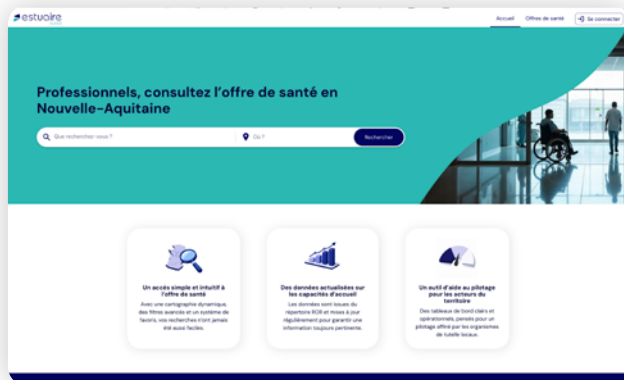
estuaire

Accueil Offres de santé Se connecter

Professionnels, consultez l'offre de santé en Nouvelle-Aquitaine

Que recherchez-vous ? Où ? Rechercher

Un accès simple et intuitif à l'offre de santé

Avec une cartographie dynamique, des filtres avancés et un système de favoris, vos recherches n'ont jamais été aussi faciles.

Des données actualisées sur les capacités d'accueil

Les données sont issues du répertoire ROR et mises à jour régulièrement pour garantir une information toujours pertinente.

Un outil d'aide au pilotage pour les acteurs du territoire

Des tableaux de bord clairs et opérationnels, pensés pour un pilotage affiné par les organismes de tutelle locaux.